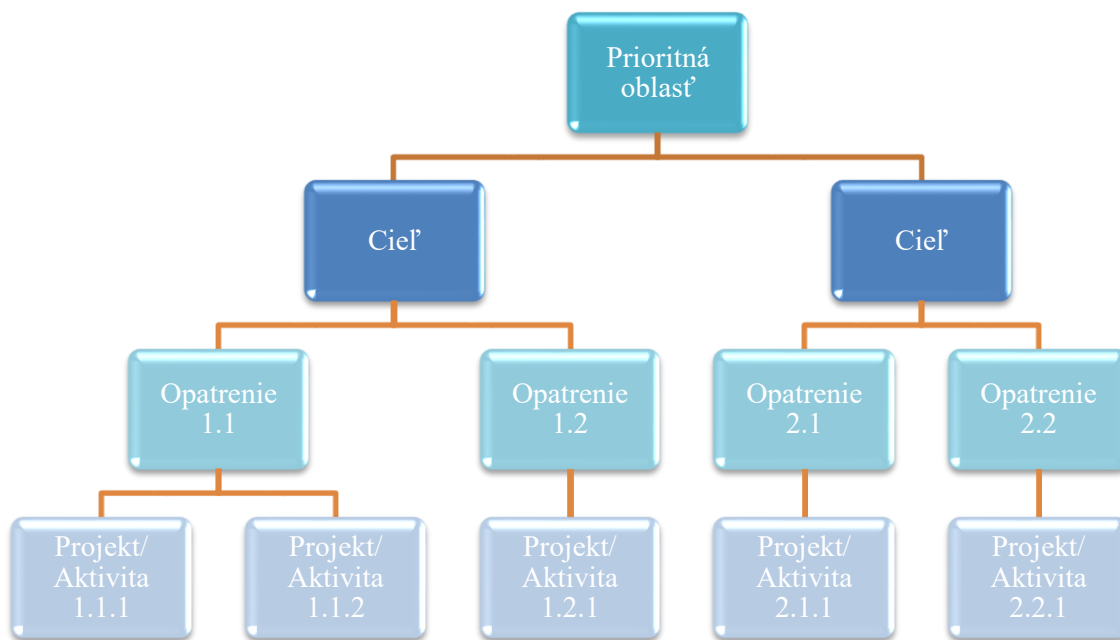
Prioritná oblasť

Cieľ

Cieľ

Opatrenie 1.1

Opatrenie 1.2

Opatrenie 2.1

Opatrenie 2.2

Projekt/ Aktivita 1.1.1

Projekt/ Aktivita 1.1.2

Projekt/ Aktivita 1.2.1

Projekt/ Aktivita 2.1.1

Projekt/ Aktivita 2.2.1